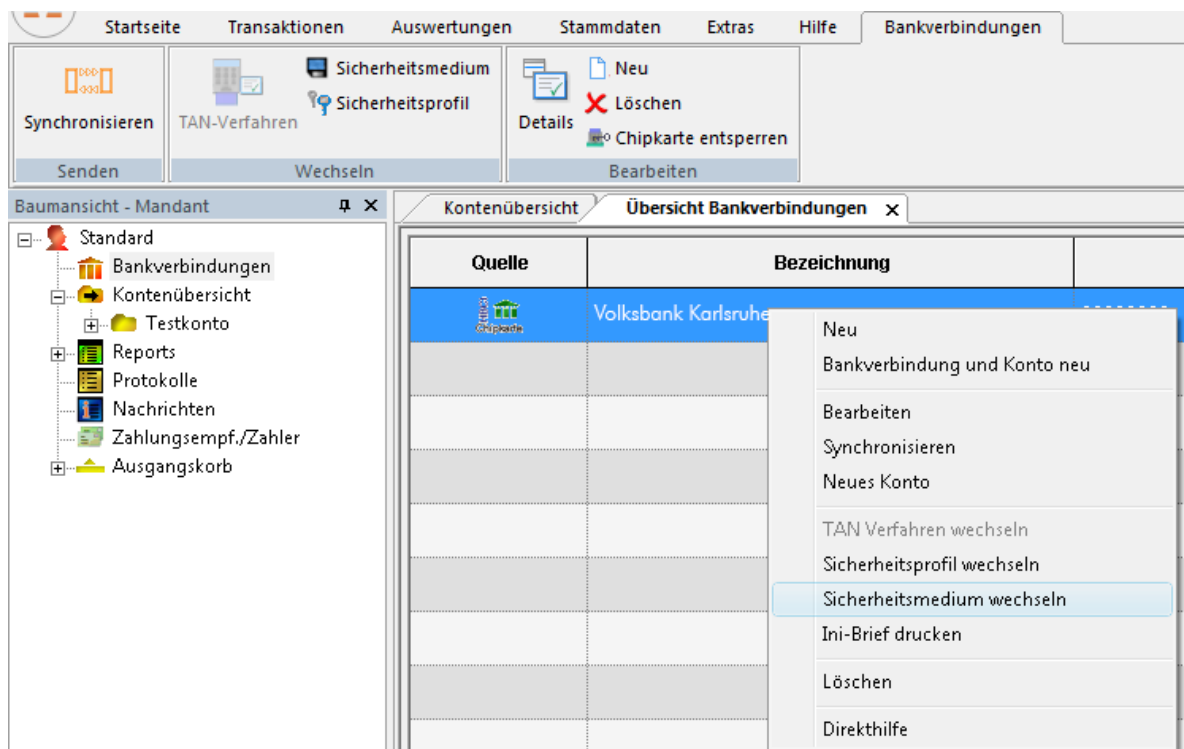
Startseite Transaktionen Auswertungen Stammdaten Extras Hilfe Bankverbindungen

Synchronisieren
Senden

TAN-Verfahren
Sicherheitsmedium
Sicherheitsprofil
Wechseln

Details
Neu
Löschen
Chipkarte entsperren
Bearbeiten

Baumansicht - Mandant

Standard
Bankverbindungen
Kontenübersicht
Testkonto
Reports
Protokolle
Nachrichten
Zahlungsempf./Zahler
Ausgangskorb

Kontenübersicht
Übersicht Bankverbindungen

| Quelle | Bezeichnung |
|---|---|
| Chipkarte | Volksbank Karlsruhe |

Neu
Bankverbindung und Konto neu
Bearbeiten
Synchronisieren
Neues Konto
TAN Verfahren wechseln
Sicherheitsprofil wechseln
Sicherheitsmedium wechseln
Ini-Brief drucken
Löschen
Direkthilfe